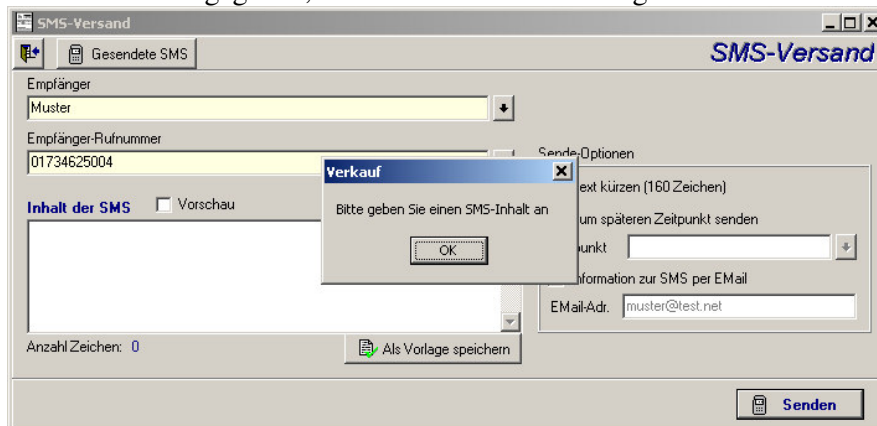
SMS-Versand

Gesendete SMS

SMS-Versand

Empfänger

Muster

Empfänger-Rufnummer

01734625004

Sende-Optionen

ext kürzen (160 Zeichen)

um späteren Zeitpunkt senden

unkt

nformation zur SMS per EMail

EMail-Adr. muster@test.net

Inhalt der SMS Vorschau

Anzahl Zeichen: 0

Als Vorlage speichern

Verkauf

Bitte geben Sie einen SMS-Inhalt an

OK

Senden